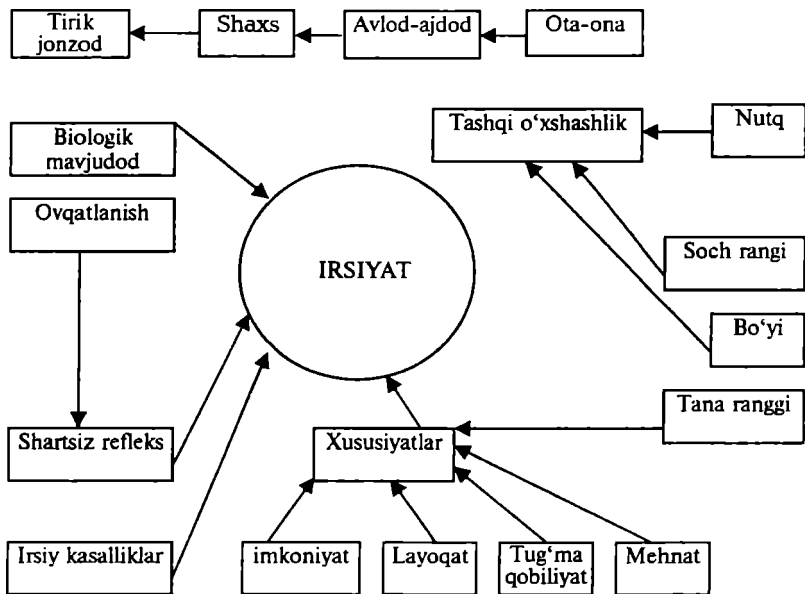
Tirik jonzod
Shaxs
Avlod-ajdod
Ota-ona

Biologik mavjudod
Tashqi o‘xshashlik
Nutq
Ovqatlanish
IRSIYAT
Soch rangi
Bo‘yi
Tana ranggi
Shartsiz refleks
Xususiyatlar
Irsiy kasalliklar
imkoniyat
Layoqat
Tug‘ma qobiliyat
Mehnat